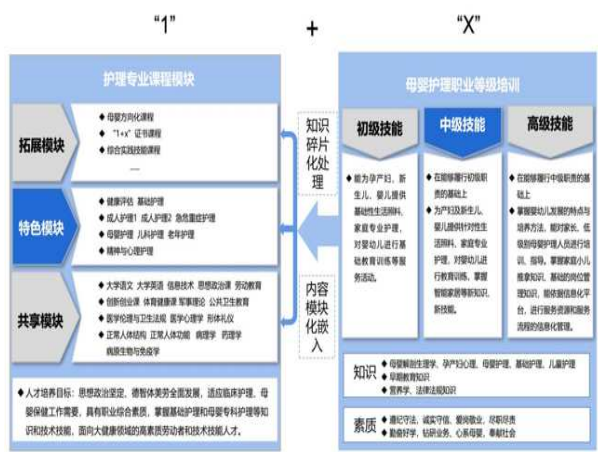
"1" + "X"

护理专业课程模块

拓展模块
◆ 母婴方向化课程
◆ "1+x" 证书课程
◆ 综合实践技能课程
……

特色模块
◆ 健康评估 基础护理
◆ 成人护理1 成人护理2 急危重症护理
◆ 母婴护理 儿科护理 老年护理
◆ 精神与心理护理

共享模块
◆ 大学语文 大学英语 信息技术 思想政治课 劳动教育
◆ 创新创业课 体育健康课 军事理论 公共卫生教育
◆ 医学伦理与卫生法规 医学心理学 形体礼仪
◆ 正常人体结构 正常人体功能 病理学 药理学 病原生物与免疫学

◆ 人才培养目标：思想政治坚定、德智体美劳全面发展，适应临床护理、母婴保健工作需要，具有职业综合素质，掌握基础护理和母婴专科护理等知识和技术技能，面向大健康领域的高素质劳动者和技术技能人才。

知识碎片化处理

内容模块化嵌入

母婴护理职业等级培训

初级技能
◆ 能为孕产妇、新生儿、婴儿提供基础性生活照料、家庭专业护理，对婴幼儿进行基础教育训练等服务活动。

中级技能
◆ 在能够履行初级职责的基础上
◆ 为产妇及新生儿、婴儿提供针对性生活照料、家庭专业护理，对婴幼儿进行教育训练，掌握智能家居等新知识、新技能。

高级技能
◆ 在能够履行中级职责的基础上
◆ 掌握婴幼儿发展的特点与培养方法，能对家长、低级别母婴护理人员进行培训、指导，掌握家庭小儿推拿知识、基础的病症管理知识，能依据信息化平台，进行服务资源和服务流程的信息化管理。

知识
◆ 母婴解剖生理学、孕产妇心理、母婴护理、基础护理、儿童护理
◆ 早期教育知识
◆ 营养学、法律法规知识

素质
◆ 遵纪守法，诚实守信，爱岗敬业，尽职尽责
◆ 勤奋好学，钻研业务，心系母婴，奉献社会